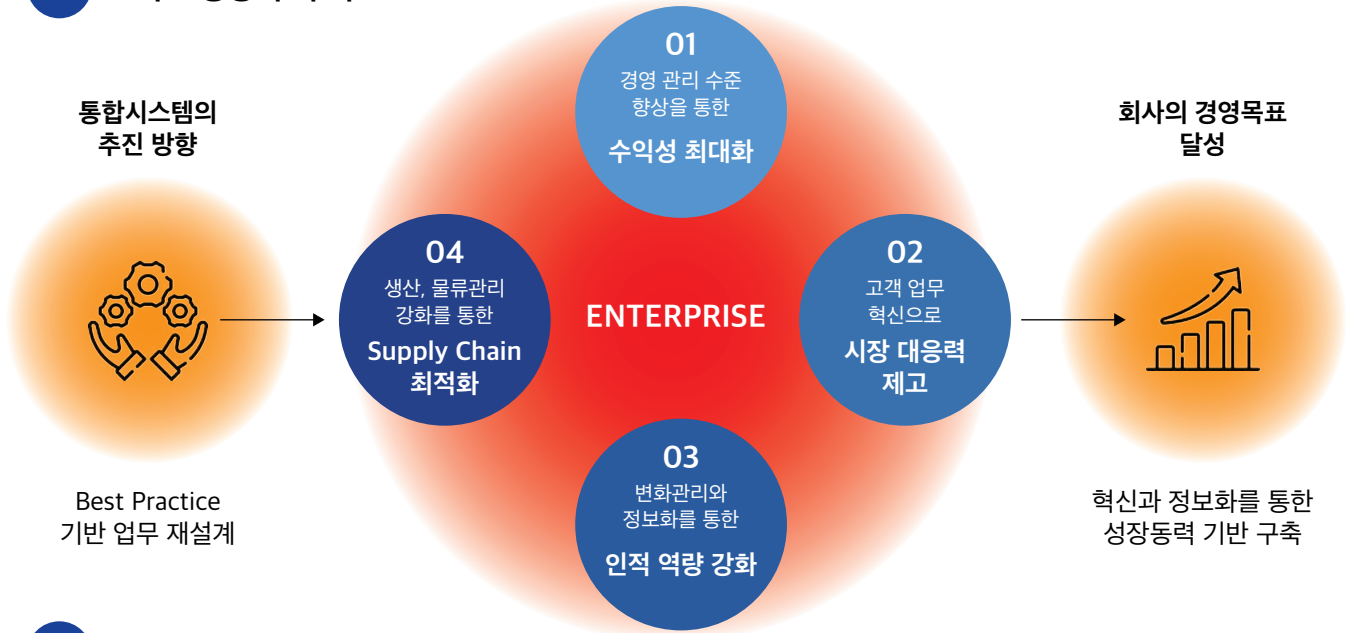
통합시스템의
추진 방향

Best Practice
기반 업무 재설계

01
경영 관리 수준
향상을 통한
수익성 최대화

04
생산, 물류관리
강화를 통한
Supply Chain
최적화

ENTERPRISE

02
고객 업무
혁신으로
시장 대응력
제고

03
변화관리와
정보화를 통한
인적 역량 강화

회사의 경영목표
달성

혁신과 정보화를 통한
성장동력 기반 구축